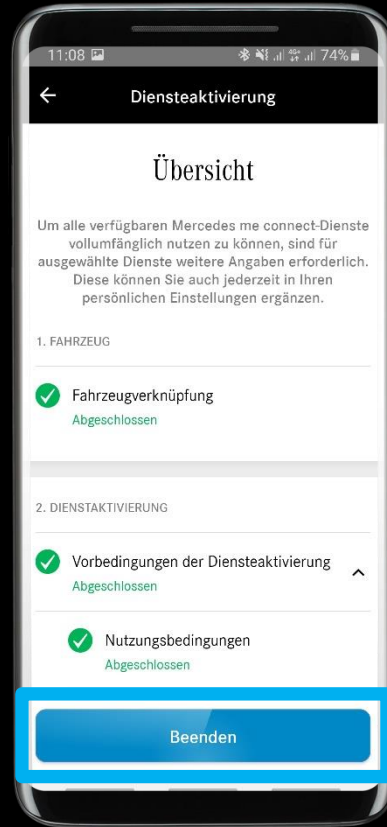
11:08 74%

Diensteaktivierung

Übersicht

Um alle verfügbaren Mercedes me connect-Dienste vollumfänglich nutzen zu können, sind für ausgewählte Dienste weitere Angaben erforderlich. Diese können Sie auch jederzeit in Ihren persönlichen Einstellungen ergänzen.

1. FAHRZEUG

Fahrzeugverknüpfung
Abgeschlossen

2. DIENSTAKTIVIERUNG

Vorbedingungen der Diensteaktivierung
Abgeschlossen

Nutzungsbedingungen
Abgeschlossen

Beenden